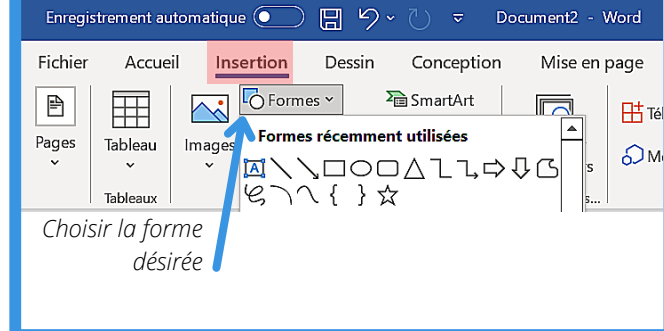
Enregistrement automatique Document2 - Word

Fichier Accueil Insertion Dessin Conception Mise en page

Pages Tableau Images Formes SmartArt Té Mo

Tableaux

Formes récemment utilisées

Choisir la forme désirée